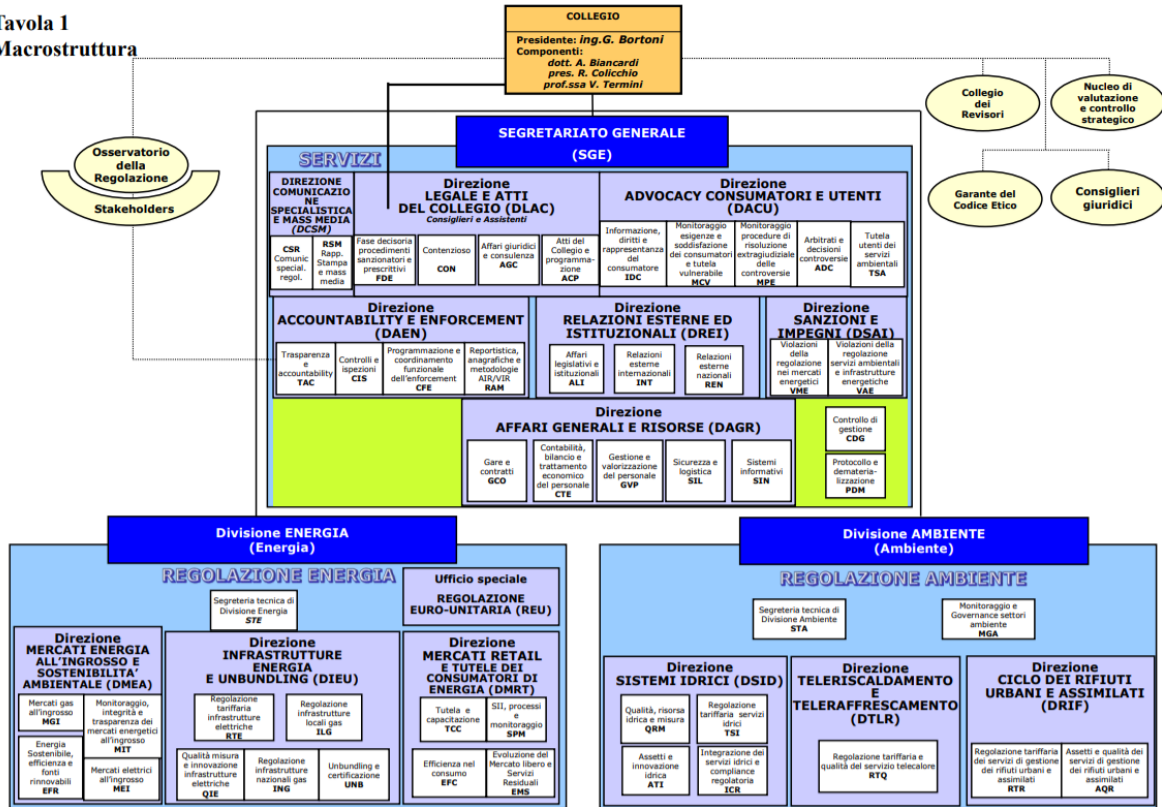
Tavola 1
Macrostruttura

COLLEGIO
Presidente: ing.G. Bortoni
Componenti:
dott. A. Biancardi
pres. R. Colicchio
prof.ssa V. Termini

Collegio dei Revisori

Nucleo di valutazione e controllo strategico

Garante del Codice Etico

Consiglieri giuridici

Osservatorio della Regolazione

Stakeholders

SEGRETARIATO GENERALE
(SGE)

SERVIZI

DIREZIONE COMUNICAZIONE SPECIALISTICA E MASS MEDIA (DCSM)
CSR Comunic special. regol.
RSM Rapp. Stampa e mass media

Direzione
LEGALE E ATTI DEL COLLEGIO (DLAC)
Consiglieri e Assistenti
Fase decisoria procedimenti sanzionatori e prescrittivi FDE
Contenzioso CON
Affari giuridici e consulenza AGC
Atti del Collegio e programmazione ACP

Direzione
ADVOCACY CONSUMATORI E UTENTI (DACU)
Informazione, diritti e rappresentanza del consumatore IDC
Monitoraggio esigenze e soddisfazione dei consumatori e tutela vulnerabile MCV
Monitoraggio procedure di risoluzione extragiudiziale delle controversie MPE
Arbitrati e decisioni controversie ADC
Tutela utenti dei servizi ambientali TSA

Direzione
ACCOUNTABILITY E ENFORCEMENT (DAEN)
Trasparenza e accountability TAC
Controlli e ispezioni CIS
Programmazione e coordinamento funzionale dell'enforcement CFE
Reportistica, anagrafiche e metodologie AIR/VIR RAM

Direzione
RELAZIONI ESTERNE ED ISTITUZIONALI (DREI)
Affari legislativi e istituzionali ALI
Relazioni esterne internazionali INT
Relazioni esterne nazionali REN

Direzione
SANZIONI E IMPEGNI (DSAI)
Violazioni della regolazione nei mercati energetici VME
Violazioni della regolazione servizi ambientali e infrastrutture energetiche VAE

Direzione
AFFARI GENERALI E RISORSE (DAGR)
Gare e contratti GCO
Contabilità, bilancio e trattamento economico del personale CTE
Gestione e valorizzazione del personale GVP
Sicurezza e logistica SIL
Sistemi informativi SIN

Controllo di gestione CDG
Protocollo e dematerializzazione PDM

Divisione ENERGIA
(Energia)

REGOLAZIONE ENERGIA

Segreteria tecnica di Divisione Energia STE

Ufficio speciale
REGOLAZIONE EURO-UNITARIA (REU)

Direzione
MERCATI ENERGIA ALL'INGROSSO E SOSTENIBILITA' AMBIENTALE (DMEA)
Mercati gas all'ingrosso MGI
Monitoraggio, integrità e trasparenza dei mercati energetici all'ingrosso MIT
Energia Sostenibile, efficienza e fonti rinnovabili EFR
Mercati elettrici all'ingrosso MEI

Direzione
INFRASTRUTTURE ENERGIA E UNBUNDLING (DIEU)
Regolazione tariffaria infrastrutture elettriche RTE
Regolazione infrastrutture locali gas ILG
Qualità misura e innovazione infrastrutture elettriche QIE
Regolazione infrastrutture nazionali gas ING
Unbundling e certificazione UNB

Direzione
MERCATI RETAIL E TUTELE DEI CONSUMATORI DI ENERGIA (DMRT)
Tutela e capacitazione TCC
SII, processi e monitoraggio SPM
Efficienza nel consumo EFC
Evoluzione del Mercato libero e Servizi Residuali EMS

Divisione AMBIENTE
(Ambiente)

REGOLAZIONE AMBIENTE

Segreteria tecnica di Divisione Ambiente STA
Monitoraggio e Governance settori ambiente MGA

Direzione
SISTEMI IDRICI (DSID)
Qualità, risorsa idrica e misura QRM
Regolazione tariffaria servizi idrici TSI
Assetti e innovazione idrica ATI
Integrazione dei servizi idrici e compliance regolatoria ICR

Direzione
TELERISCALDAMENTO E TELERAFFRESCAMENTO (DTLR)
Regolazione tariffaria e qualità del servizio telecalore RTQ

Direzione
CICLO DEI RIFIUTI URBANI E ASSIMILATI (DRIF)
Regolazione tariffaria dei servizi di gestione dei rifiuti urbani e assimilati RTR
Assetti e qualità dei servizi di gestione dei rifiuti urbani e assimilati AQR